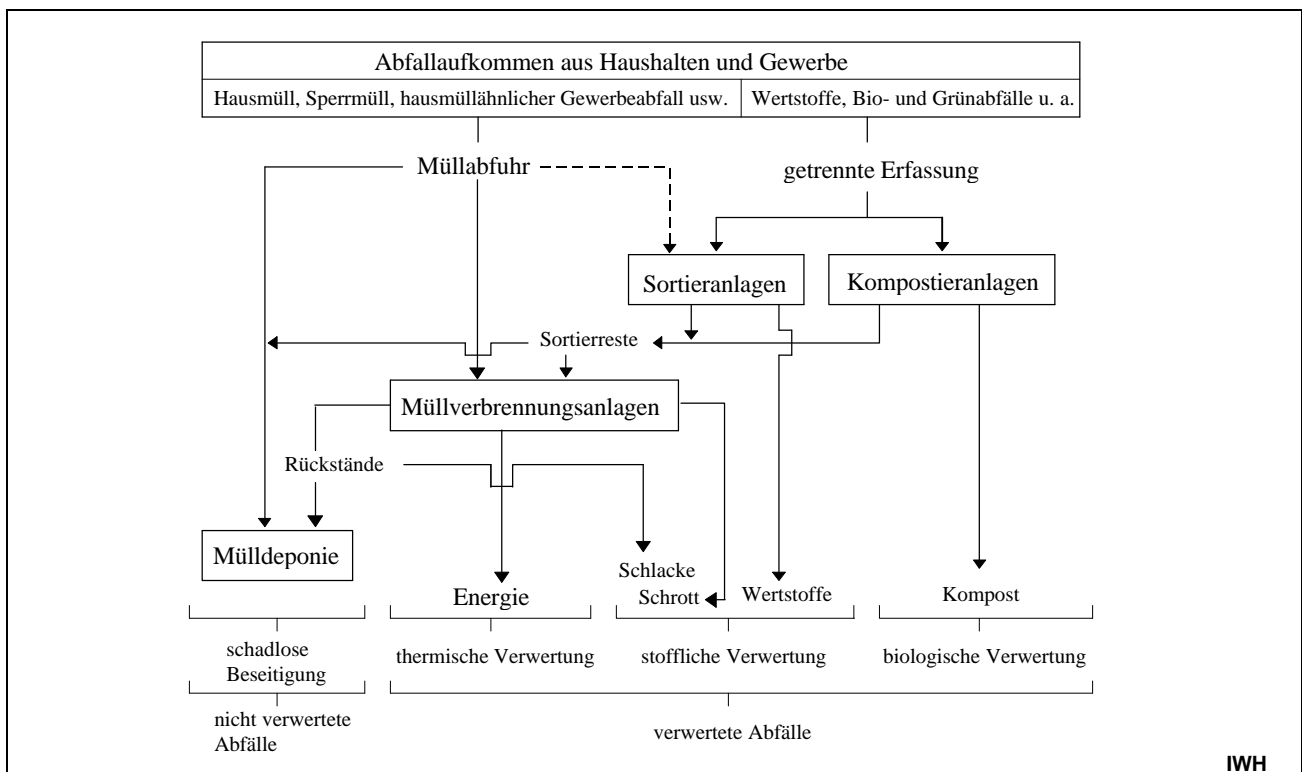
Abfallaufkommen aus Haushalten und Gewerbe

| Hausmüll, Sperrmüll, hausmüllähnlicher Gewerbeabfall usw. | Wertstoffe, Bio- und Grünabfälle u. a. |
|---|---|

Müllabfuhr

getrennte Erfassung

Sortieranlagen

Kompostieranlagen

Sortierreste

Müllverbrennungsanlagen

Rückstände

Mülldeponie

Energie

Schlacke
Schrott

Wertstoffe

Kompost

schadlose Beseitigung

thermische Verwertung

stoffliche Verwertung

biologische Verwertung

nicht verwertete Abfälle

verwertete Abfälle

IWH